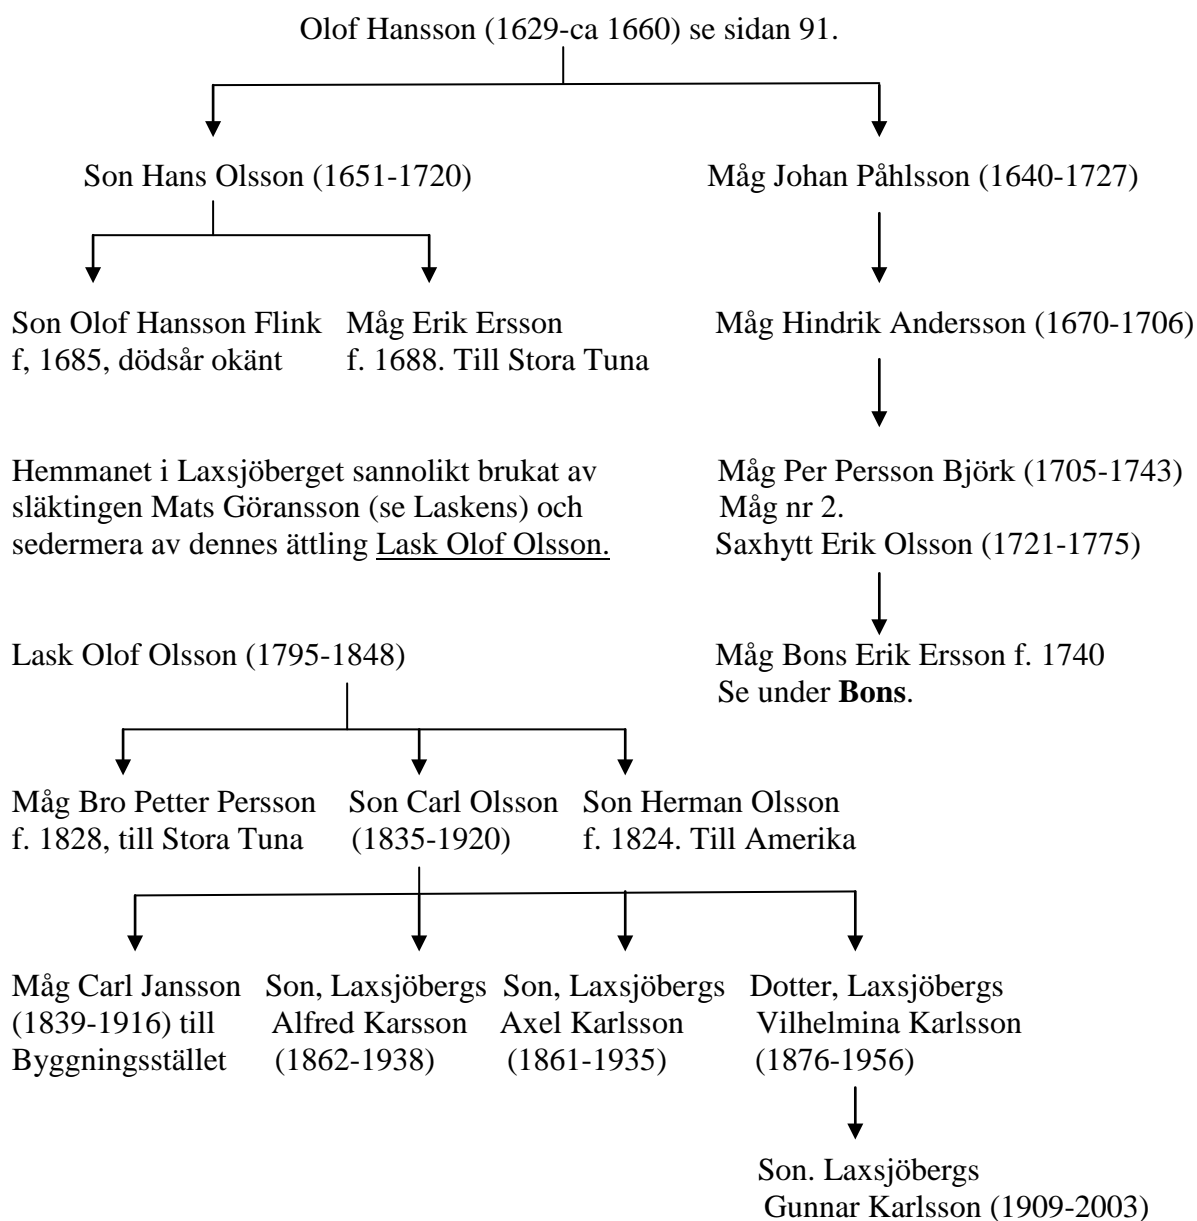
Olof Hansson (1629-ca 1660) se sidan 91.

Son Hans Olsson (1651-1720)

Son Olof Hansson Flink f, 1685, dödsår okänt

Måg Erik Ersson f. 1688. Till Stora Tuna

Hemmanet i Laxsjöberget sannolikt brukat av släktingen Mats Göransson (se Laskens) och sedermera av dennes ättling Lask Olof Olsson.

Lask Olof Olsson (1795-1848)

Måg Bro Petter Persson f. 1828, till Stora Tuna

Son Carl Olsson (1835-1920)

Son Herman Olsson f. 1824. Till Amerika

Måg Carl Jansson (1839-1916) till Byggningsstället

Son, Laxsjöbergs Alfred Karsson (1862-1938)

Son, Laxsjöbergs Axel Karlsson (1861-1935)

Dotter, Laxsjöbergs Vilhelmina Karlsson (1876-1956)

Son. Laxsjöbergs Gunnar Karlsson (1909-2003)

Måg Johan Påhlsson (1640-1727)

Måg Hindrik Andersson (1670-1706)

Måg Per Persson Björk (1705-1743)
Måg nr 2.
Saxhytt Erik Olsson (1721-1775)

Måg Bons Erik Ersson f. 1740
Se under **Bons**.